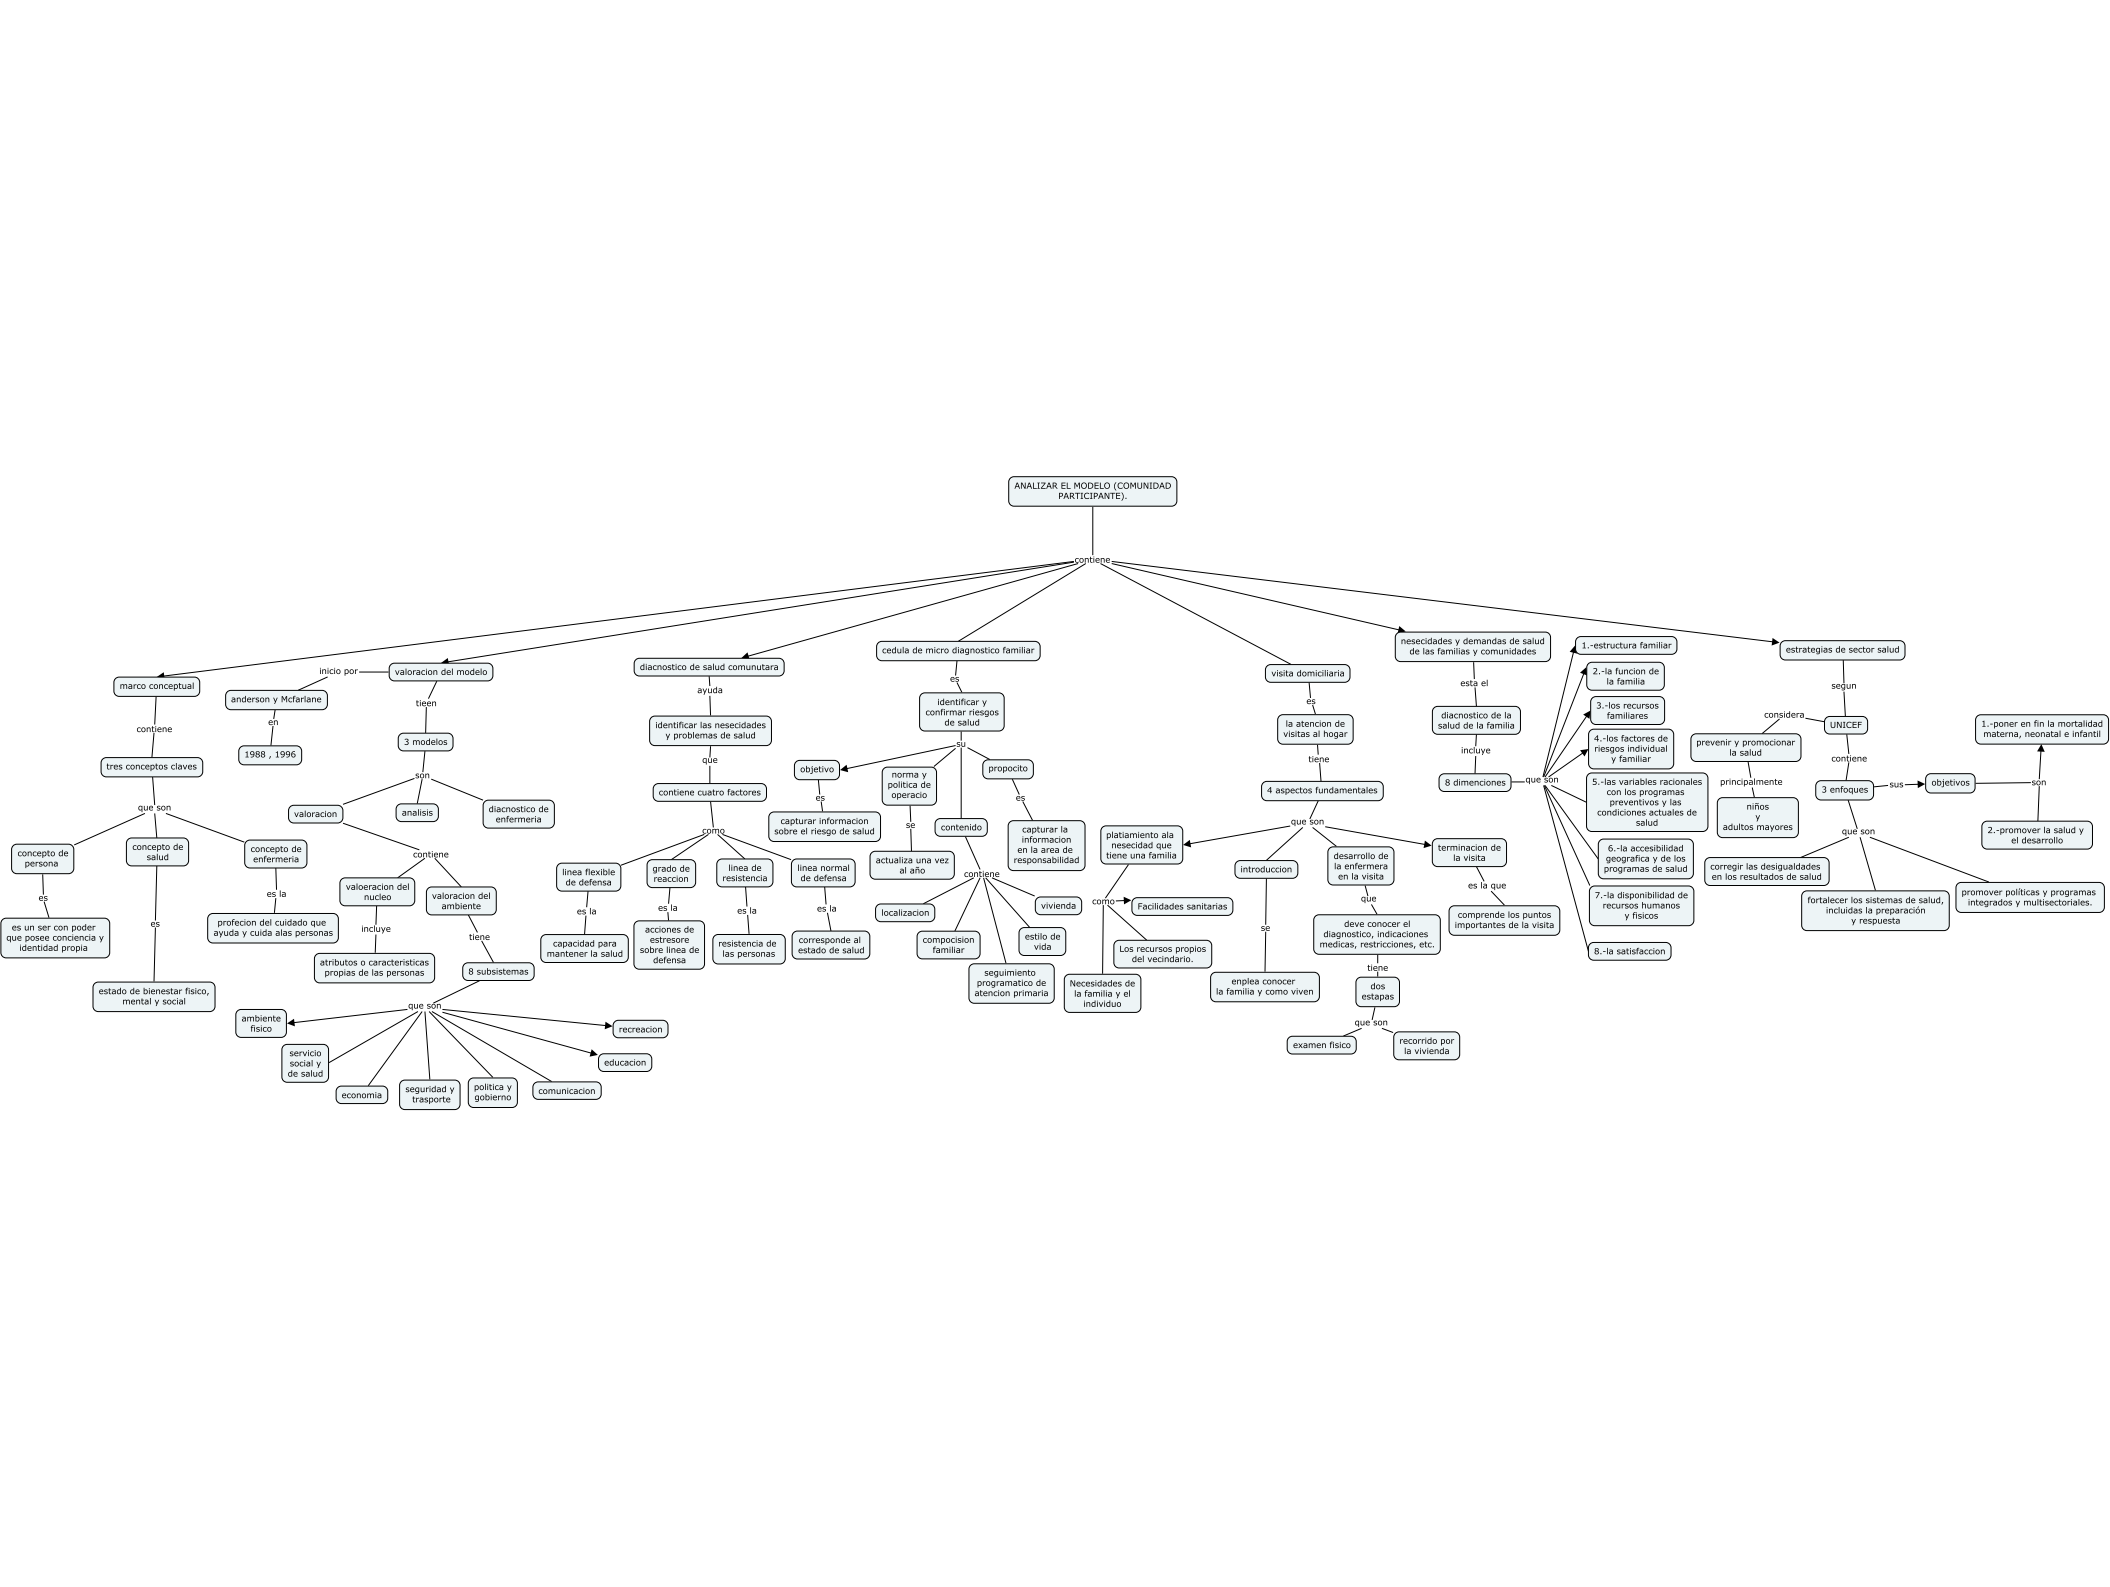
ANALIZAR EL MODELO (COMUNIDAD PARTICIPANTE).

contiene

marco conceptual
contiene
tres conceptos claves
que son
concepto de persona
es
es un ser con poder que posee conciencia y identidad propia
concepto de salud
es
estado de bienestar fisico, mental y social
concepto de enfermeria
es la
profecion del cuidado que ayuda y cuida alas personas

valoracion del modelo
inicio por
anderson y Mcfarlane
en
1988 , 1996
tieen
3 modelos
son
valoracion
analisis
diacnostico de enfermeria
contiene
valoeracion del nucleo
incluye
atributos o caracteristicas propias de las personas
valoracion del ambiente
tiene
8 subsistemas
que son
ambiente fisico
servicio social y de salud
economia
seguridad y trasporte
politica y gobierno
comunicacion
educacion
recreacion

diacnostico de salud comunutara
ayuda
identificar las nesecidades y problemas de salud
que
contiene cuatro factores
como
linea flexible de defensa
es la
capacidad para mantener la salud
grado de reaccion
es la
acciones de estresore sobre linea de defensa
linea de resistencia
es la
resistencia de las personas
linea normal de defensa
es la
corresponde al estado de salud

cedula de micro diagnostico familiar
es
identificar y confirmar riesgos de salud
su
objetivo
es
capturar informacion sobre el riesgo de salud
norma y politica de operacio
se
actualiza una vez al año
contenido
contiene
localizacion
compocision familiar
seguimiento programatico de atencion primaria
estilo de vida
vivienda
propocito
es
capturar la informacion en la area de responsabilidad

visita domiciliaria
es
la atencion de visitas al hogar
tiene
4 aspectos fundamentales
que son
platiamiento ala nesecidad que tiene una familia
como
Facilidades sanitarias
Los recursos propios del vecindario.
Necesidades de la familia y el individuo
introduccion
se
enplea conocer la familia y como viven
desarrollo de la enfermera en la visita
que
deve conocer el diagnostico, indicaciones medicas, restricciones, etc.
tiene
dos estapas
que son
examen fisico
recorrido por la vivienda
terminacion de la visita
es la que
comprende los puntos importantes de la visita

nesecidades y demandas de salud de las familias y comunidades
esta el
diacnostico de la salud de la familia
incluye
8 dimenciones
que son
1.-estructura familiar
2.-la funcion de la familia
3.-los recursos familiares
4.-los factores de riesgos individual y familiar
5.-las variables racionales con los programas preventivos y las condiciones actuales de salud
6.-la accesibilidad geografica y de los programas de salud
7.-la disponibilidad de recursos humanos y fisicos
8.-la satisfaccion

estrategias de sector salud
segun
UNICEF
considera
prevenir y promocionar la salud
principalmente
niños y adultos mayores
contiene
3 enfoques
que son
corregir las desigualdades en los resultados de salud
fortalecer los sistemas de salud, incluidas la preparación y respuesta
promover políticas y programas integrados y multisectoriales.
sus
objetivos
son
1.-poner en fin la mortalidad materna, neonatal e infantil
2.-promover la salud y el desarrollo